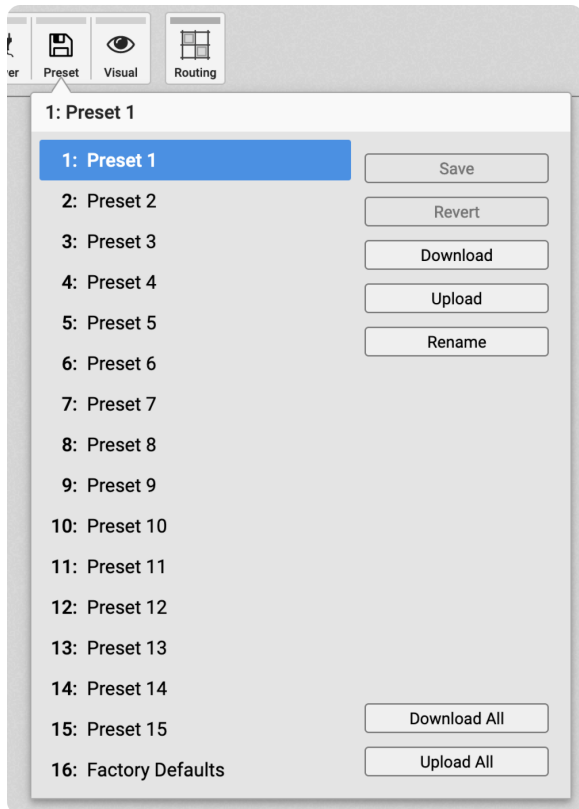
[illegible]er Preset Visual Routing

1: Preset 1

1: Preset 1
2: Preset 2
3: Preset 3
4: Preset 4
5: Preset 5
6: Preset 6
7: Preset 7
8: Preset 8
9: Preset 9
10: Preset 10
11: Preset 11
12: Preset 12
13: Preset 13
14: Preset 14
15: Preset 15
16: Factory Defaults

Save
Revert
Download
Upload
Rename

Download All
Upload All